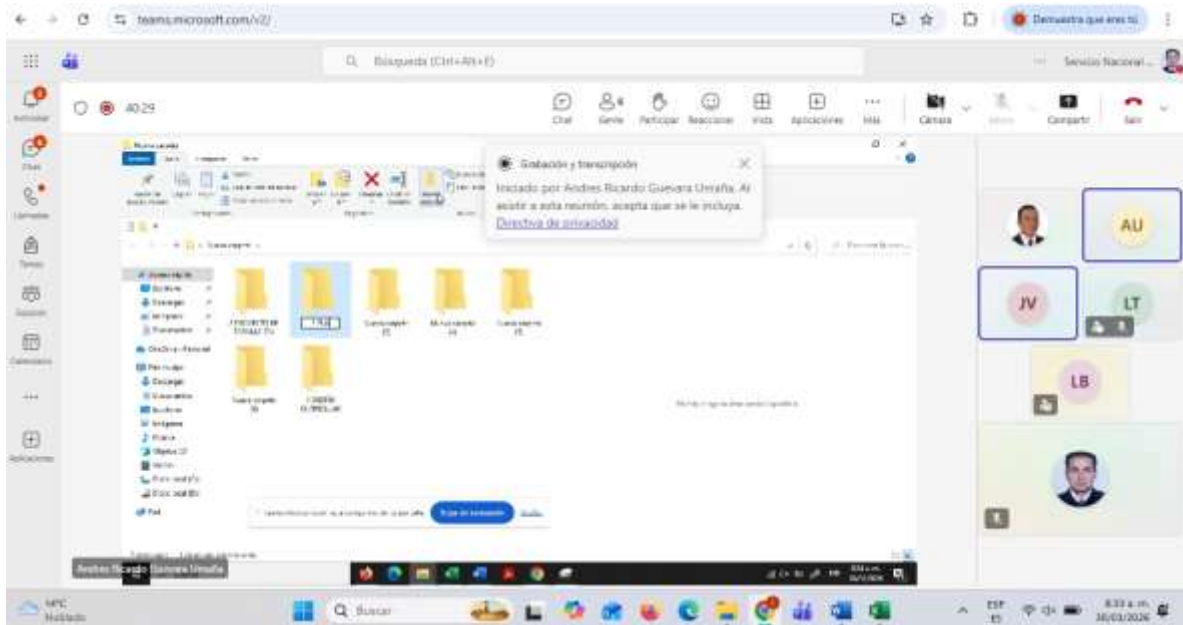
teams.microsoft.com/v2/

Demuestra que eres tú

Búsqueda (Ctrl+Alt+E)

Servicio Nacional...

Actividad

Chat

Llamadas

Teams

Calendario

Aplicaciones

40:29

Chat

Gente

Participar

Reaccionar

Vista

Aplicaciones

Más

Cámara

Micro

Compartir

Salir

Grabación y transcripción

Iniciado por Andres Ricardo Guevara Ureaña. Al asistir a esta reunión, acepta que se le incluya. Directiva de privacidad

AU

JV

LT

LB

Andres Ricardo Guevara Ureaña

NPC
Nublado

Buscar

ESP

8:33 a. m.
16/03/2026